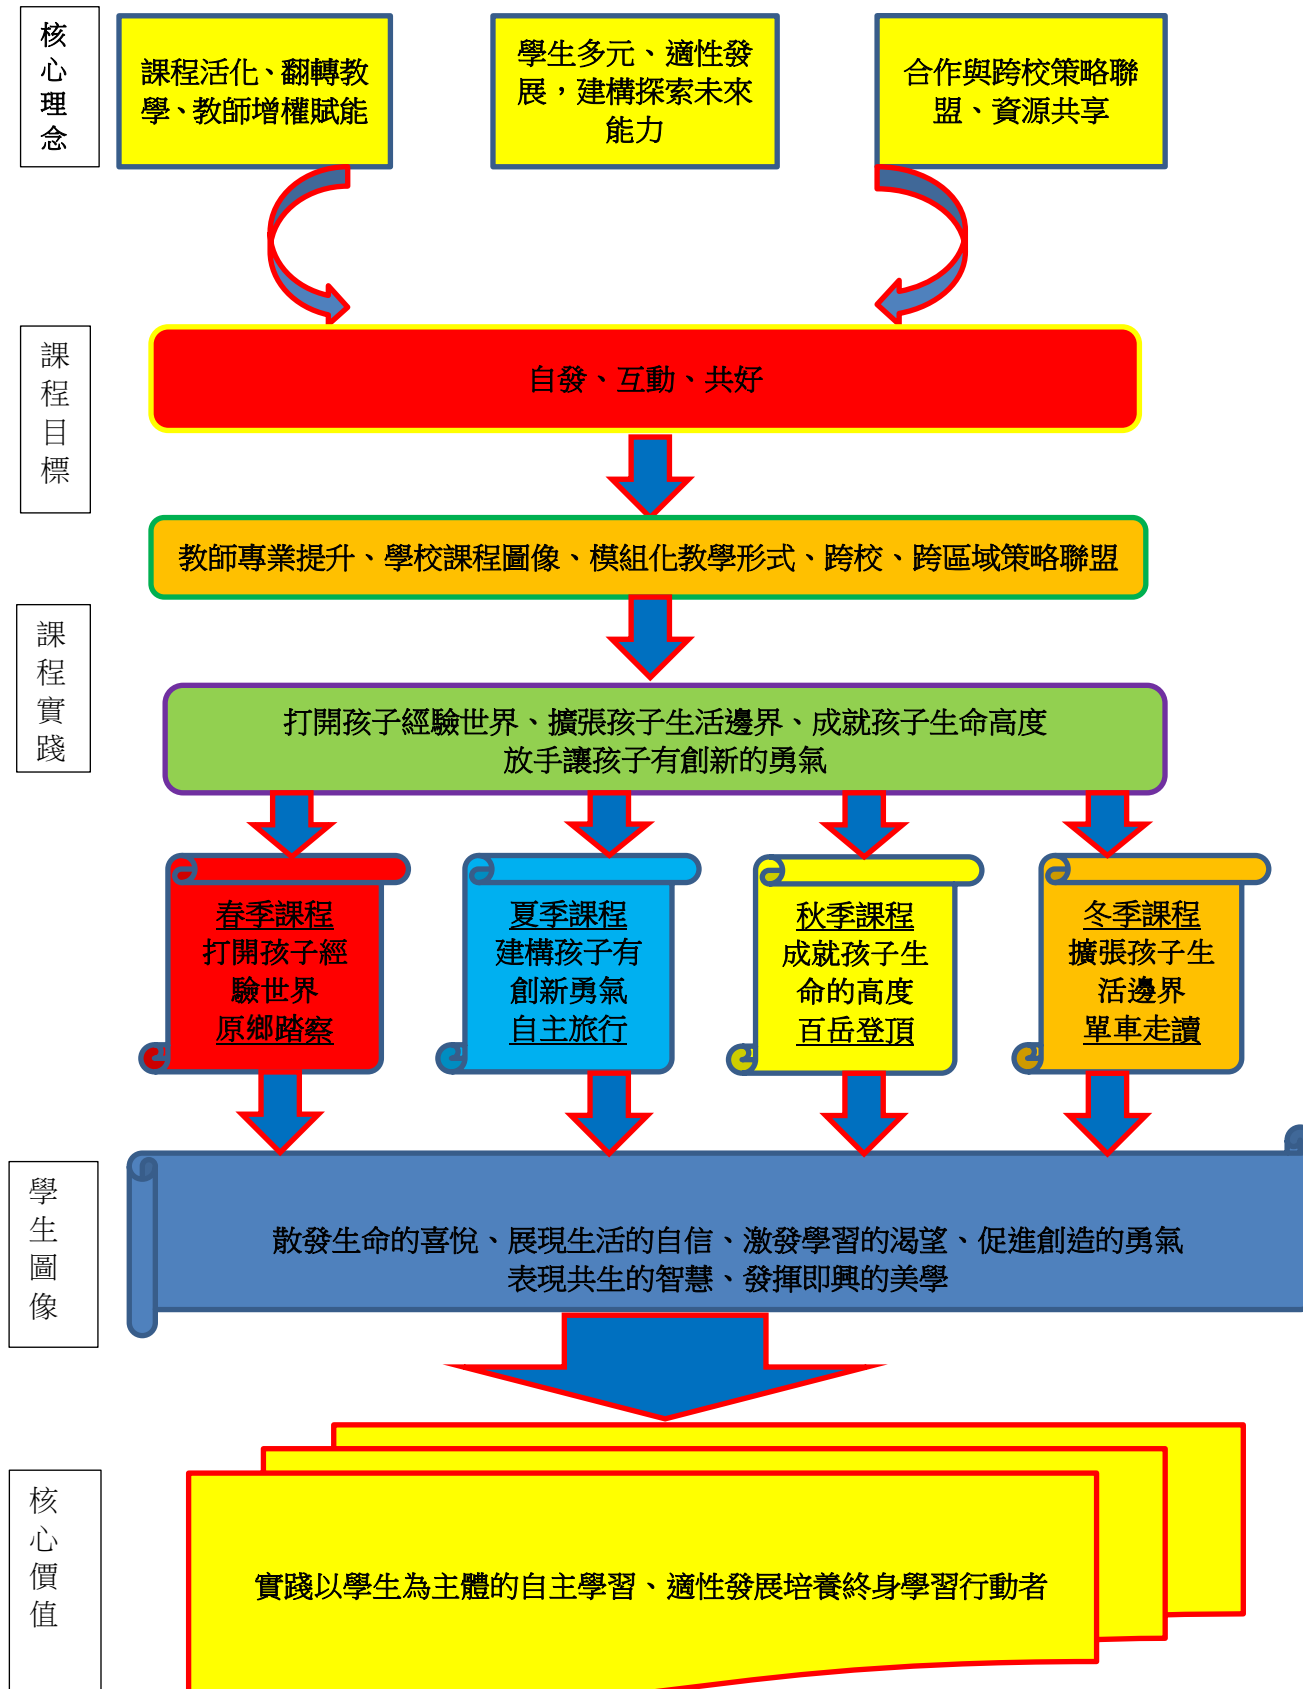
核心理念

課程活化、翻轉教學、教師增權賦能

學生多元、適性發展，建構探索未來能力

合作與跨校策略聯盟、資源共享

課程目標

自發、互動、共好

教師專業提升、學校課程圖像、模組化教學形式、跨校、跨區域策略聯盟

課程實踐

打開孩子經驗世界、擴張孩子生活邊界、成就孩子生命高度
放手讓孩子有創新的勇氣

春季課程
打開孩子經驗世界
原鄉踏察

夏季課程
建構孩子有創新勇氣
自主旅行

秋季課程
成就孩子生命的高度
百岳登頂

冬季課程
擴張孩子生活邊界
單車走讀

學生圖像

散發生命的喜悅、展現生活的自信、激發學習的渴望、促進創造的勇氣
表現共生的智慧、發揮即興的美學

核心價值

實踐以學生為主體的自主學習、適性發展培養終身學習行動者